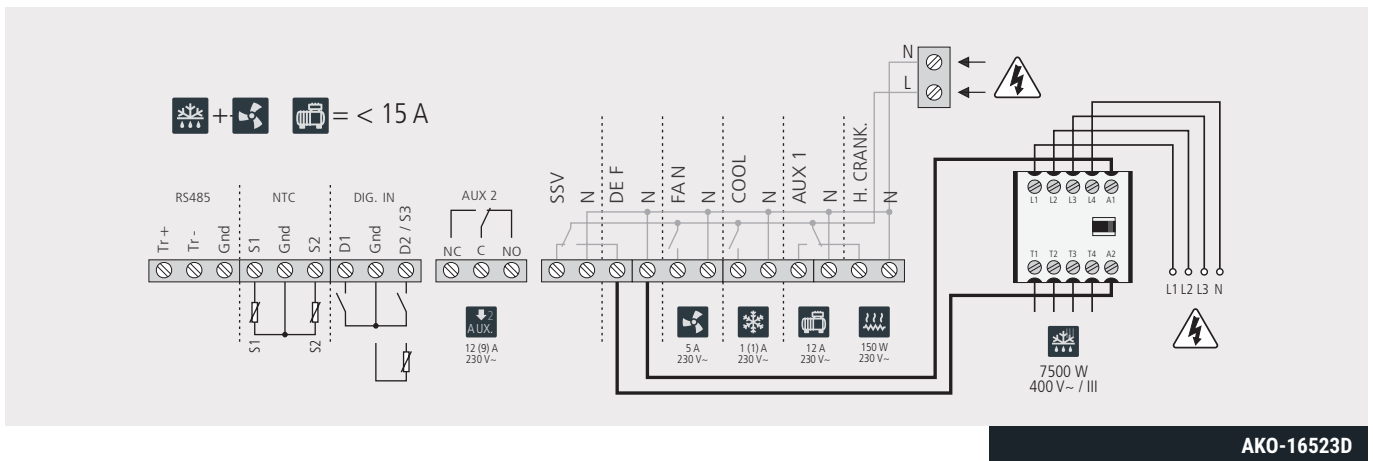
N
L

+ = < 15 A

RS485 NTC DIG. IN AUX 2

Tr + Tr - Gnd S1 Gnd S2 D1 Gnd D2 / S3

NC C NO

SSV N DE F N FAN N COOL N AUX 1 N H. CRANK. N

S1 S2

AUX.
12 (9) A
230 V~

5 A
230 V~

1 (1) A
230 V~

12 A
230 V~

150 W
230 V~

L1 L2 L3 L4 A1

T1 T2 T3 T4 A2

L1 L2 L3 N

7500 W
400 V~ / III

AKO-16523D